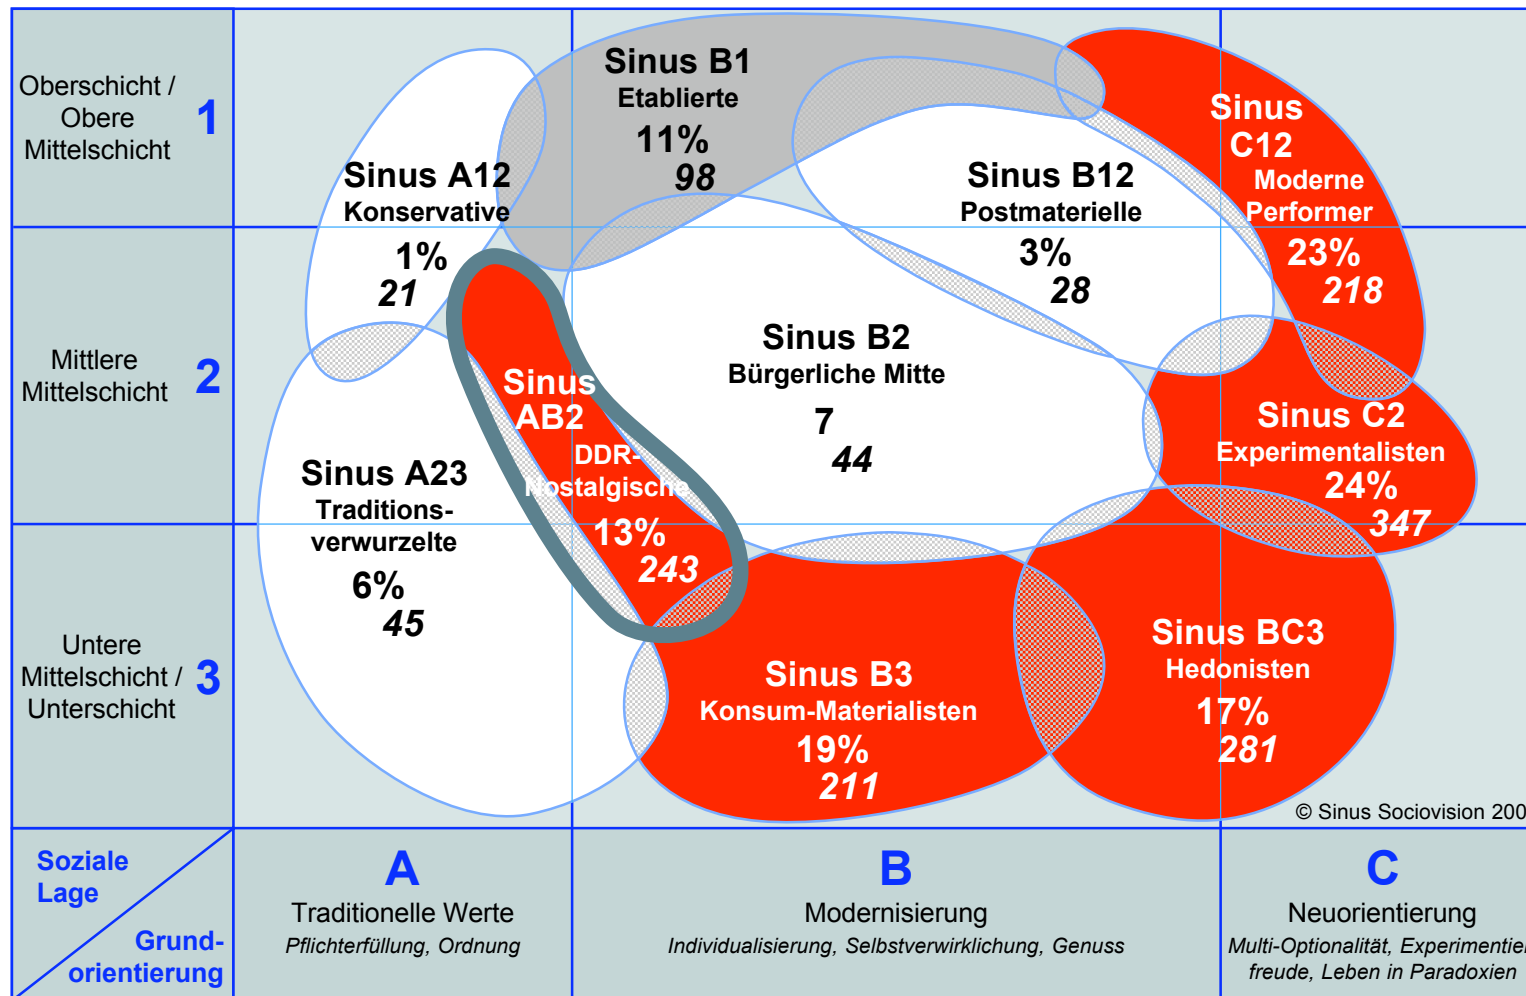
Oberschicht / Obere Mittelschicht 1

Mittlere Mittelschicht 2

Untere Mittelschicht / Unterschicht 3

Sinus B1
Etablierte
11%
98

Sinus A12
Konservative
1%
21

Sinus B12
Postmaterielle
3%
28

Sinus C12
Moderne Performer
23%
218

Sinus AB2
DDR-Nostalgische
13%
243

Sinus B2
Bürgerliche Mitte
7
44

Sinus C2
Experimentalisten
24%
347

Sinus A23
Traditionsverwurzelte
6%
45

Sinus B3
Konsum-Materialisten
19%
211

Sinus BC3
Hedonisten
17%
281

© Sinus Sociovision 200

Soziale Lage

Grundorientierung

A
Traditionelle Werte
Pflichterfüllung, Ordnung

B
Modernisierung
Individualisierung, Selbstverwirklichung, Genuss

C
Neuorientierung
Multi-Optionalität, Experimentie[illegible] freude, Leben in Paradoxien